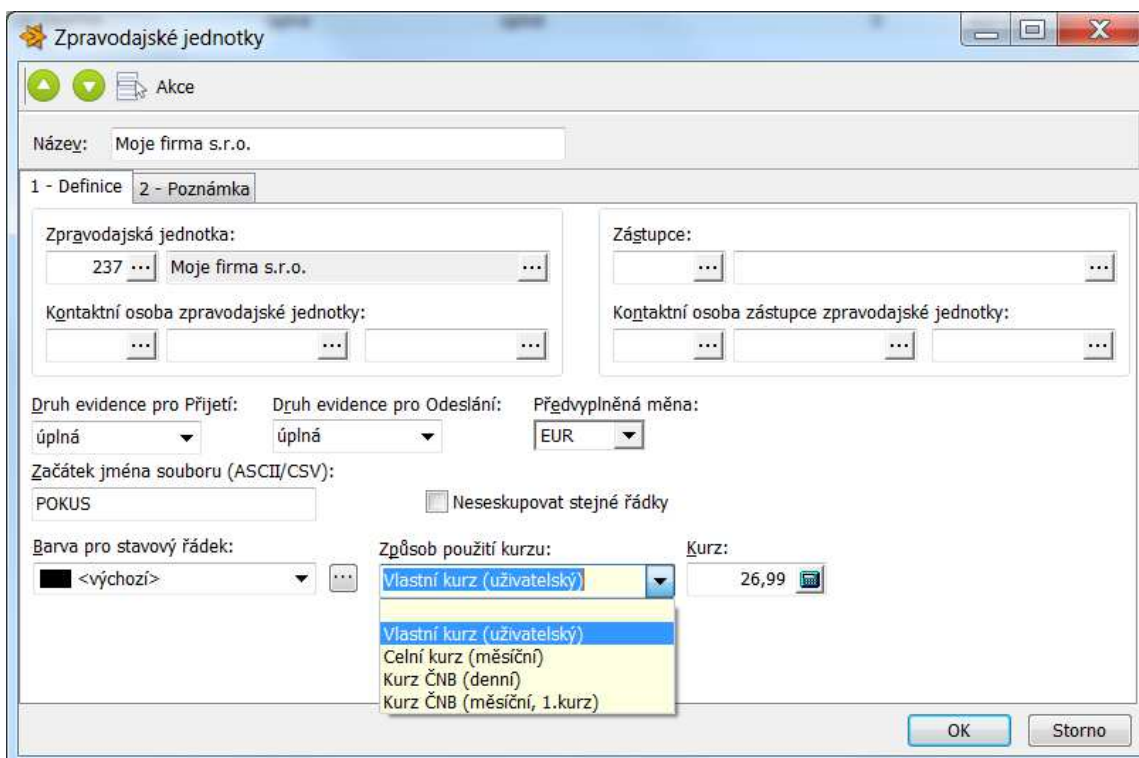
Zpravodajské jednotky

Akce

Název: Moje firma s.r.o.

1 - Definice | 2 - Poznámka

Zpravodajská jednotka:
237 ... Moje firma s.r.o. ...

Kontaktní osoba zpravodajské jednotky:
... ... ...

Zástupce:
... ...

Kontaktní osoba zástupce zpravodajské jednotky:
... ... ...

Druh evidence pro Přijetí:
úplná

Druh evidence pro Odeslání:
úplná

Předvyplněná měna:
EUR

Začátek jména souboru (ASCII/CSV):
POKUS

Neseskupovat stejné řádky

Barva pro stavový řádek:
<výchozí> ...

Způsob použití kurzu:
Vlastní kurz (uživatelský)

Kurz:
26,99

Vlastní kurz (uživatelský)
Celní kurz (měsíční)
Kurz ČNB (denní)
Kurz ČNB (měsíční, 1.kurz)

OK
Storno